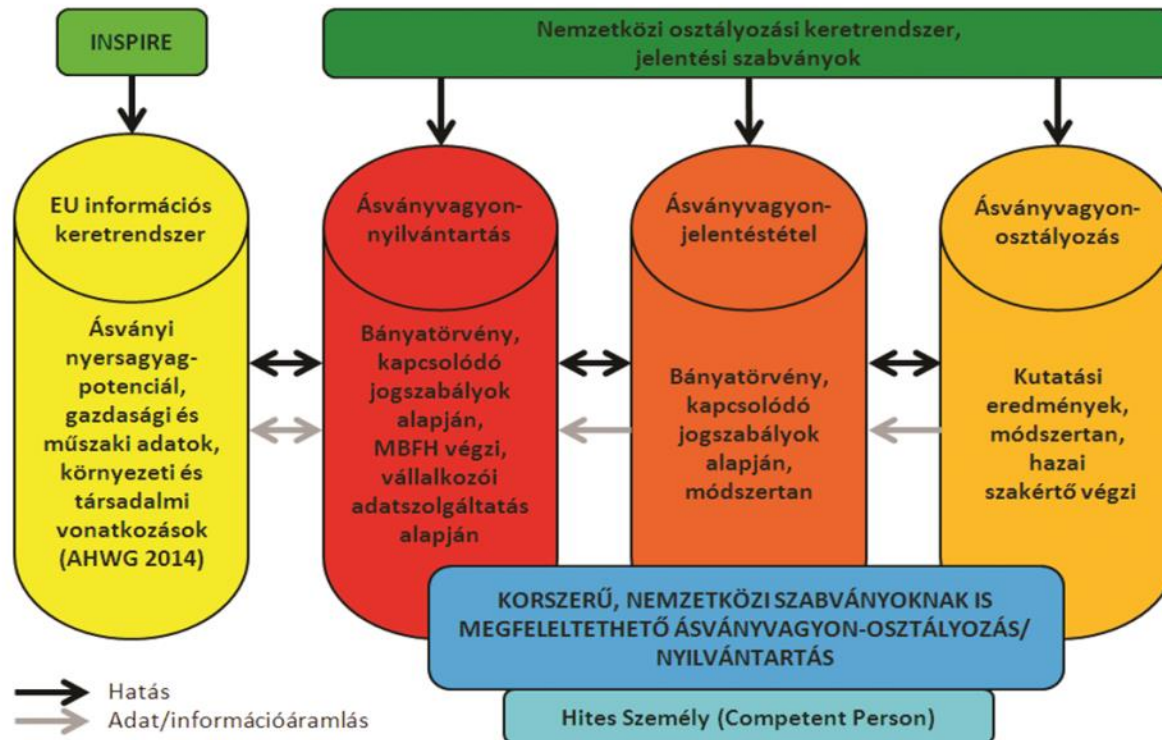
INSPIRE

Nemzetközi osztályozási keretrendszer, jelentési szabványok

EU információs keretrendszer

Ásványi nyersagyag-potenciál, gazdasági és műszaki adatok, környezeti és társadalmi vonatkozások (AHWG 2014)

Ásványvagyon-nyilvántartás

Bányatörvény, kapcsolódó jogszabályok alapján, MBFH végzi, vállalkozói adatszolgáltatás alapján

Ásványvagyon-jelentéstétel

Bányatörvény, kapcsolódó jogszabályok alapján, módszertan

Ásványvagyon-osztályozás

Kutatási eredmények, módszertan, hazai szakértő végzi

KORSZERŰ, NEMZETKÖZI SZABVÁNYOKNAK IS MEGFELELTETHETŐ ÁSVÁNYVAGYON-OSZTÁLYOZÁS/ NYILVÁNTARTÁS

Hites Személy (Competent Person)

Hatás
Adat/információáramlás